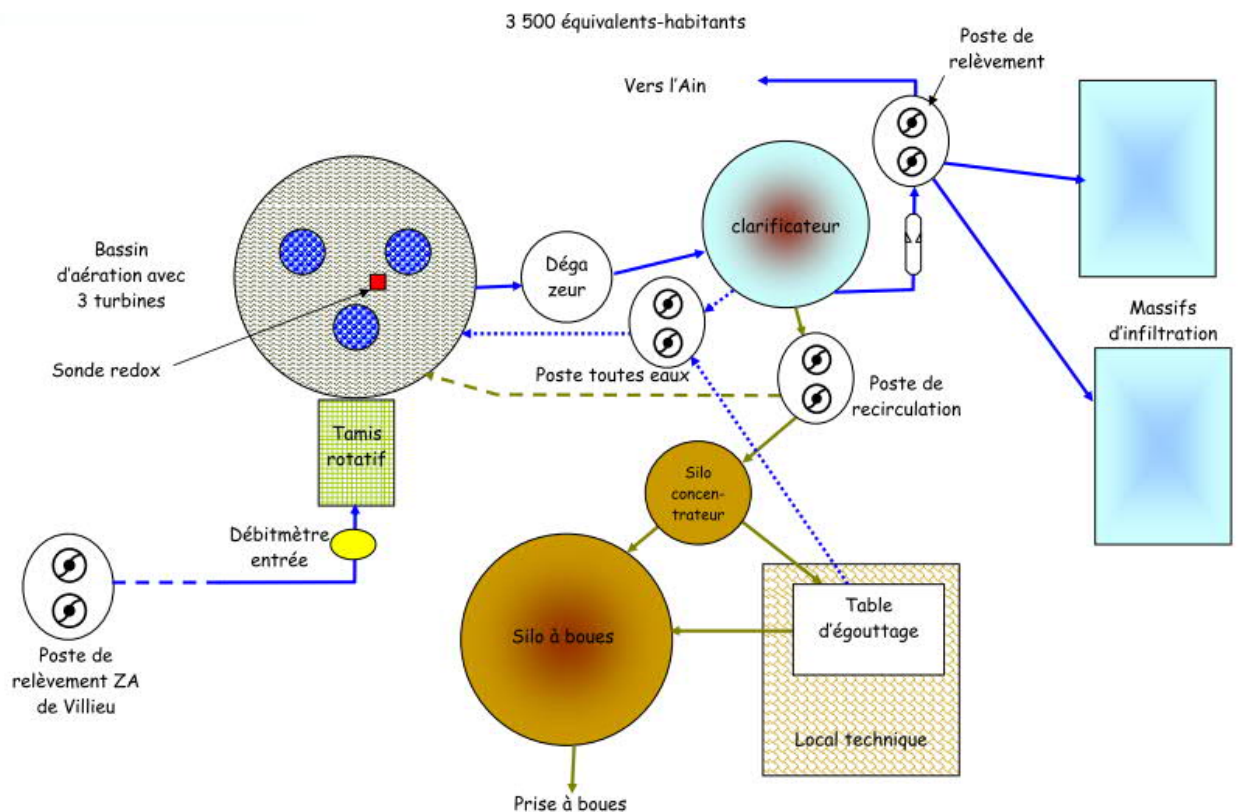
3 500 équivalents-habitants

Vers l'Ain

Poste de relèvement

Bassin d'aération avec 3 turbines

Sonde redox

Déga zeur

clarificateur

Massifs d'infiltration

Poste toutes eaux

Poste de recirculation

Tamis rotatif

Silo concentrateur

Débitmètre entrée

Table d'égouttage

Silo à boues

Poste de relèvement ZA de Villieu

Local technique

Prise à boues